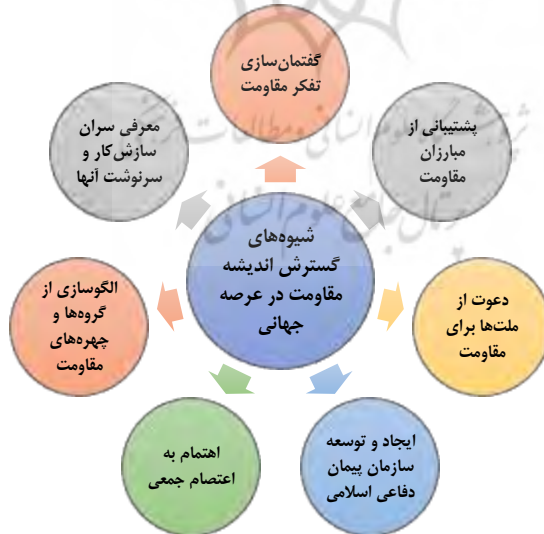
شیوه‌های گسترش اندیشه مقاومت در عرصه جهانی

گفتمان‌سازی تفکر مقاومت

پشتیبانی از مبارزان مقاومت

دعوت از ملت‌ها برای مقاومت

ایجاد و توسعه سازمان پیمان دفاعی اسلامی

اهتمام به اعتصام جمعی

الگوسازی از گروه‌ها و چهره‌های مقاومت

معرفی سران سازش‌کار و سرنوشت آنها

پژوهشگاه علوم انسانی و مطالعات فرهنگی
پرتال جامع علوم انسانی